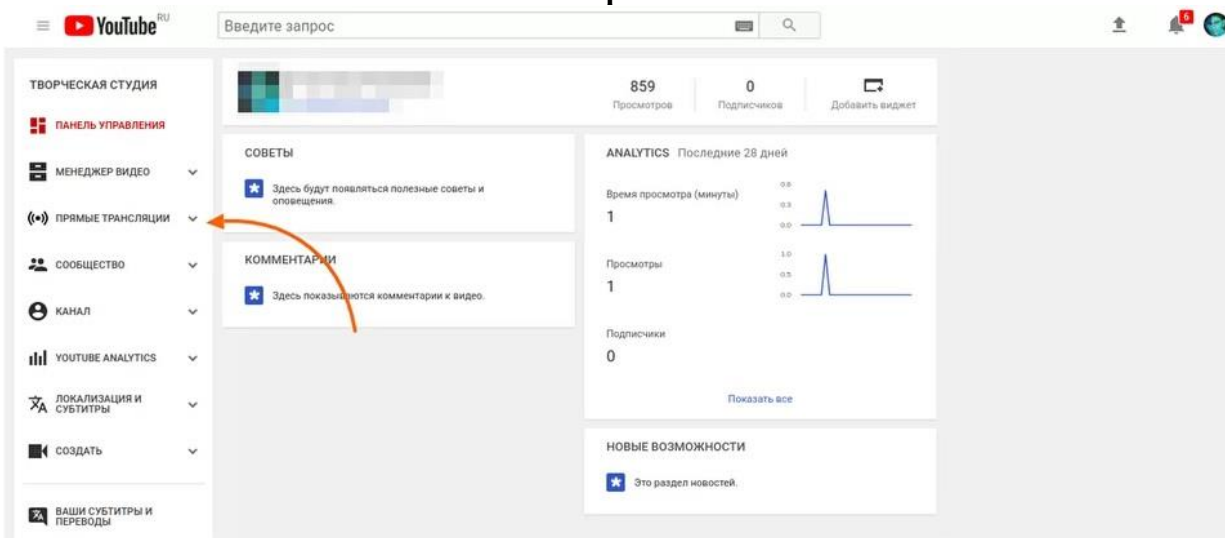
YouTube RU

Введите запрос

6

ТВОРЧЕСКАЯ СТУДИЯ

ПАНЕЛЬ УПРАВЛЕНИЯ

МЕНЕДЖЕР ВИДЕО

ПРЯМЫЕ ТРАНСЛЯЦИИ

СООБЩЕСТВО

КАНАЛ

YOUTUBE ANALYTICS

ЛОКАЛИЗАЦИЯ И СУБТИТРЫ

СОЗДАТЬ

ВАШИ СУБТИТРЫ И ПЕРЕВОДЫ

859
Просмотров

0
Подписчиков

Добавить виджет

СОВЕТЫ

Здесь будут появляться полезные советы и оповещения.

КОММЕНТАРИИ

Здесь показываются комментарии к видео.

ANALYTICS Последние 28 дней

Время просмотра (минуты)
1

0.6
0.3
0.0

Просмотры
1

1.0
0.5
0.0

Подписчики
0

Показать все

НОВЫЕ ВОЗМОЖНОСТИ

Это раздел новостей.